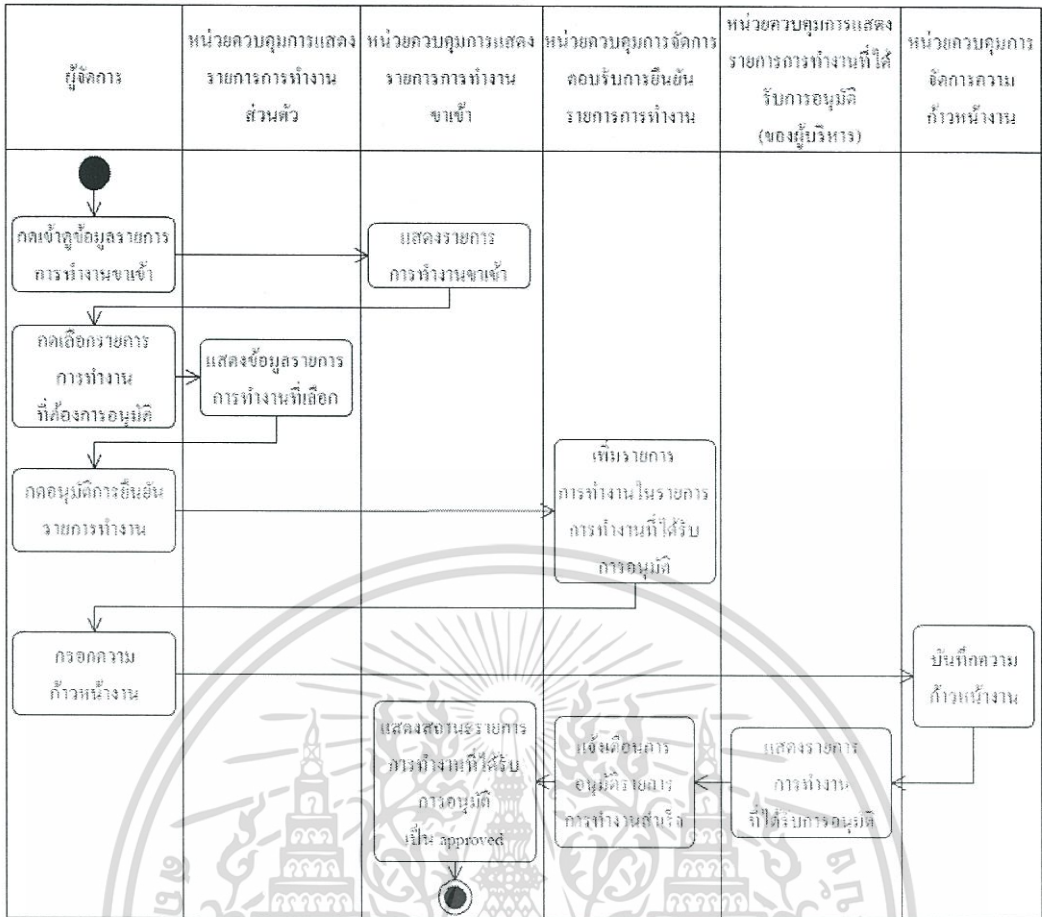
| ผู้จัดการ | หน่วยควบคุมการแสดงรายการการทำงานส่วนตัว | หน่วยควบคุมการแสดงรายการการทำงานขาเข้า | หน่วยควบคุมการจัดการตอบรับการยืนยันรายการการทำงาน | หน่วยควบคุมการแสดงรายการการทำงานที่ได้รับการอนุมัติ (ของผู้บริหาร) | หน่วยควบคุมการจัดการความก้าวหน้างาน |
|---|---|---|---|---|---|

กดเข้าดูข้อมูลรายการการทำงานขาเข้า

แสดงรายการการทำงานขาเข้า

กดเลือกรายการการทำงานที่ต้องการอนุมัติ

แสดงข้อมูลรายการการทำงานที่เลือก

กดอนุมัติการยืนยันรายการการทำงาน

เพิ่มรายการการทำงานในรายการการทำงานที่ได้รับการอนุมัติ

กรอกความก้าวหน้างาน

บันทึกความก้าวหน้างาน

แสดงรายการการทำงานที่ได้รับการอนุมัติ

แจ้งเตือนการอนุมัติรายการการทำงานสำเร็จ

แสดงสถานะรายการการทำงานที่ได้รับการอนุมัติเป็น approved